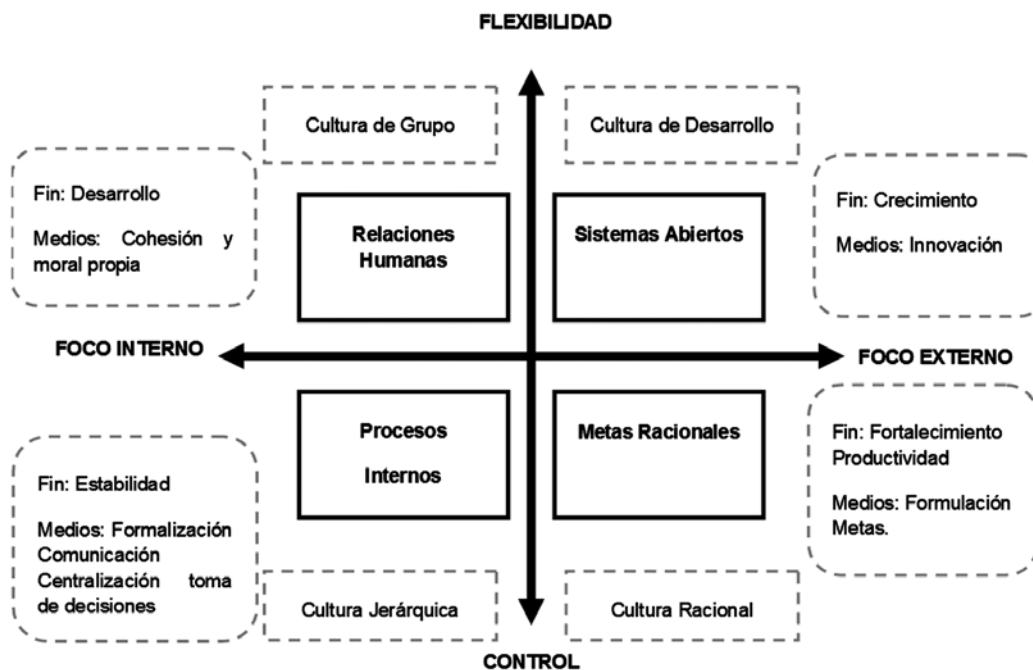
FLEXIBILIDAD

Cultura de Grupo

Cultura de Desarrollo

Fin: Desarrollo

Medios: Cohesión y moral propia

Relaciones Humanas

Sistemas Abiertos

Fin: Crecimiento

Medios: Innovación

FOCO INTERNO

FOCO EXTERNO

Procesos Internos

Metas Racionales

Fin: Fortalecimiento Productividad

Medios: Formulación Metas.

Fin: Estabilidad

Medios: Formalización Comunicación Centralización toma de decisiones

Cultura Jerárquica

Cultura Racional

CONTROL